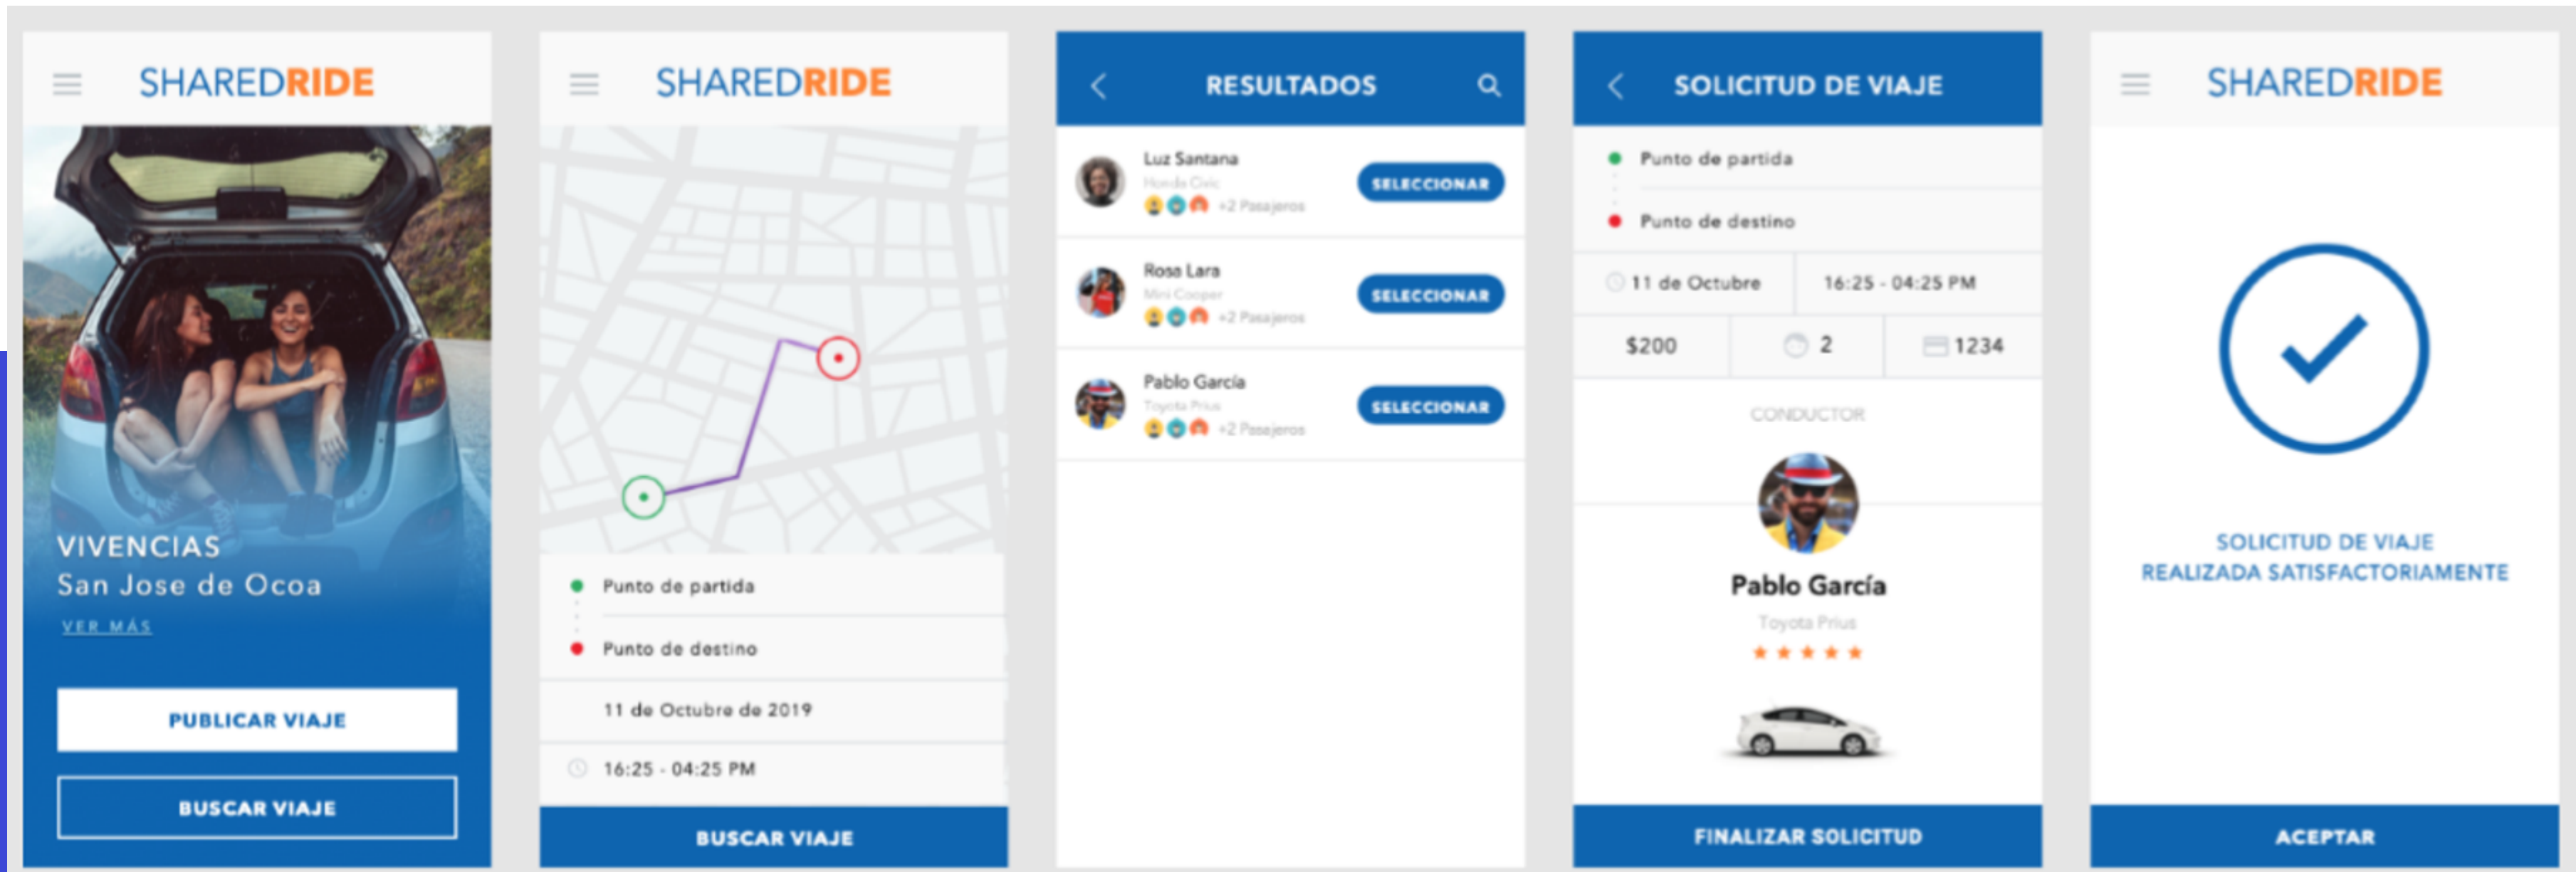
SHAREDRIDE

VIVENCIAS
San Jose de Ocoa
VER MÁS

PUBLICAR VIAJE

BUSCAR VIAJE

SHAREDRIDE

Punto de partida

Punto de destino

11 de Octubre de 2019

16:25 - 04:25 PM

BUSCAR VIAJE

RESULTADOS

Luz Santana
Honda Civic
+2 Pasajeros
SELECCIONAR

Rosa Lara
Mini Cooper
+2 Pasajeros
SELECCIONAR

Pablo García
Toyota Prius
+2 Pasajeros
SELECCIONAR

SOLICITUD DE VIAJE

Punto de partida

Punto de destino

11 de Octubre | 16:25 - 04:25 PM

$200 | 2 | 1234

CONDUCTOR

Pablo García
Toyota Prius

FINALIZAR SOLICITUD

SHAREDRIDE

SOLICITUD DE VIAJE
REALIZADA SATISFACTORIAMENTE

ACEPTAR